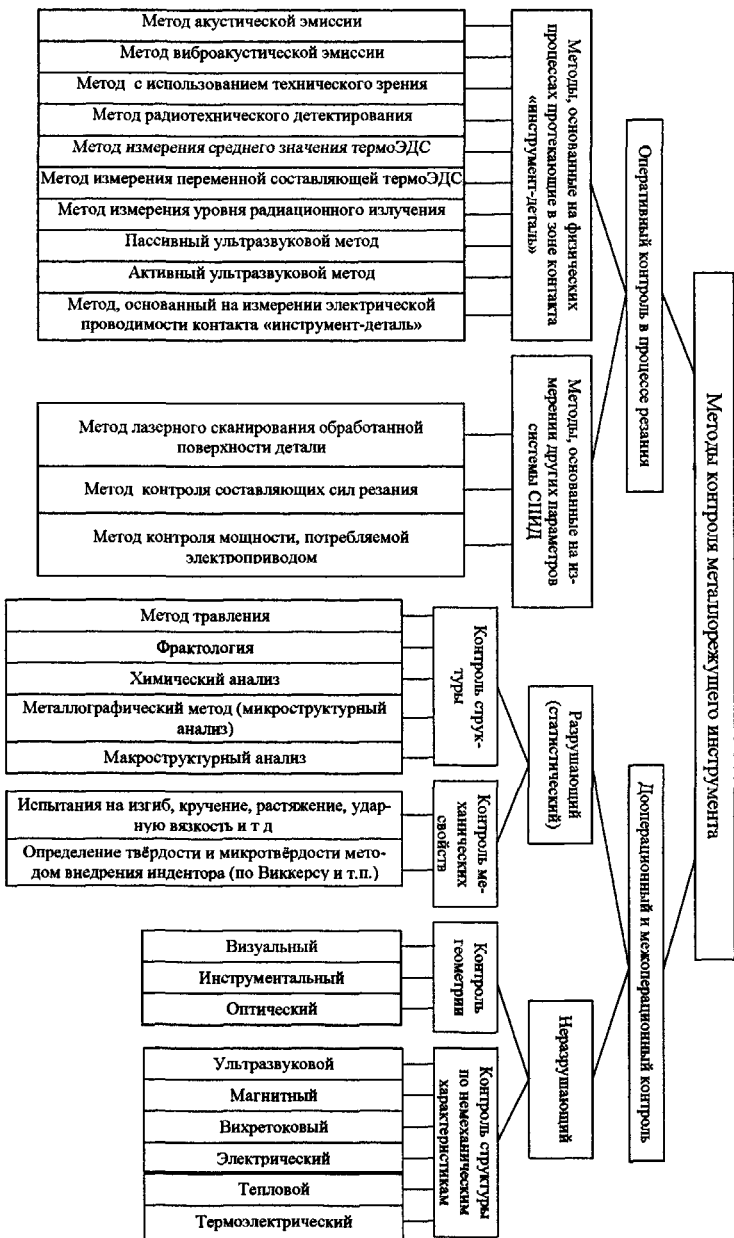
Методы контроля металлорежущего инструмента

Оперативный контроль в процессе резания

Методы, основанные на физических процессах протекающие в зоне контакта «инструмент-деталь»

Метод акустической эмиссии

Метод виброакустической эмиссии

Метод с использованием технического зрения

Метод радиотехнического детектирования

Метод измерения среднего значения термоЭДС

Метод измерения переменной составляющей термоЭДС

Метод измерения уровня радиационного излучения

Пассивный ультразвуковой метод

Активный ультразвуковой метод

Метод, основанный на измерении электрической проводимости контакта «инструмент-деталь»

Методы, основанные на измерении других параметров системы СПИД

Метод лазерного сканирования обработанной поверхности детали

Метод контроля составляющих сил резания

Метод контроля мощности, потребляемой электроприводом

Дооперационный и межоперационный контроль

Разрушающий (статистический)

Контроль структуры

Метод травления

Фрактология

Химический анализ

Металлографический метод (микроструктурный анализ)

Макроструктурный анализ

Контроль механических свойств

Испытания на изгиб, кручение, растяжение, ударную вязкость и т д

Определение твёрдости и микротвёрдости методом внедрения индентора (по Виккерсу и т.п.)

Неразрушающий

Контроль геометрии

Визуальный

Инструментальный

Оптический

Контроль структуры по немеханическим характеристикам

Ультразвуковой

Магнитный

Вихретоковый

Электрический

Тепловой

Термоэлектрический